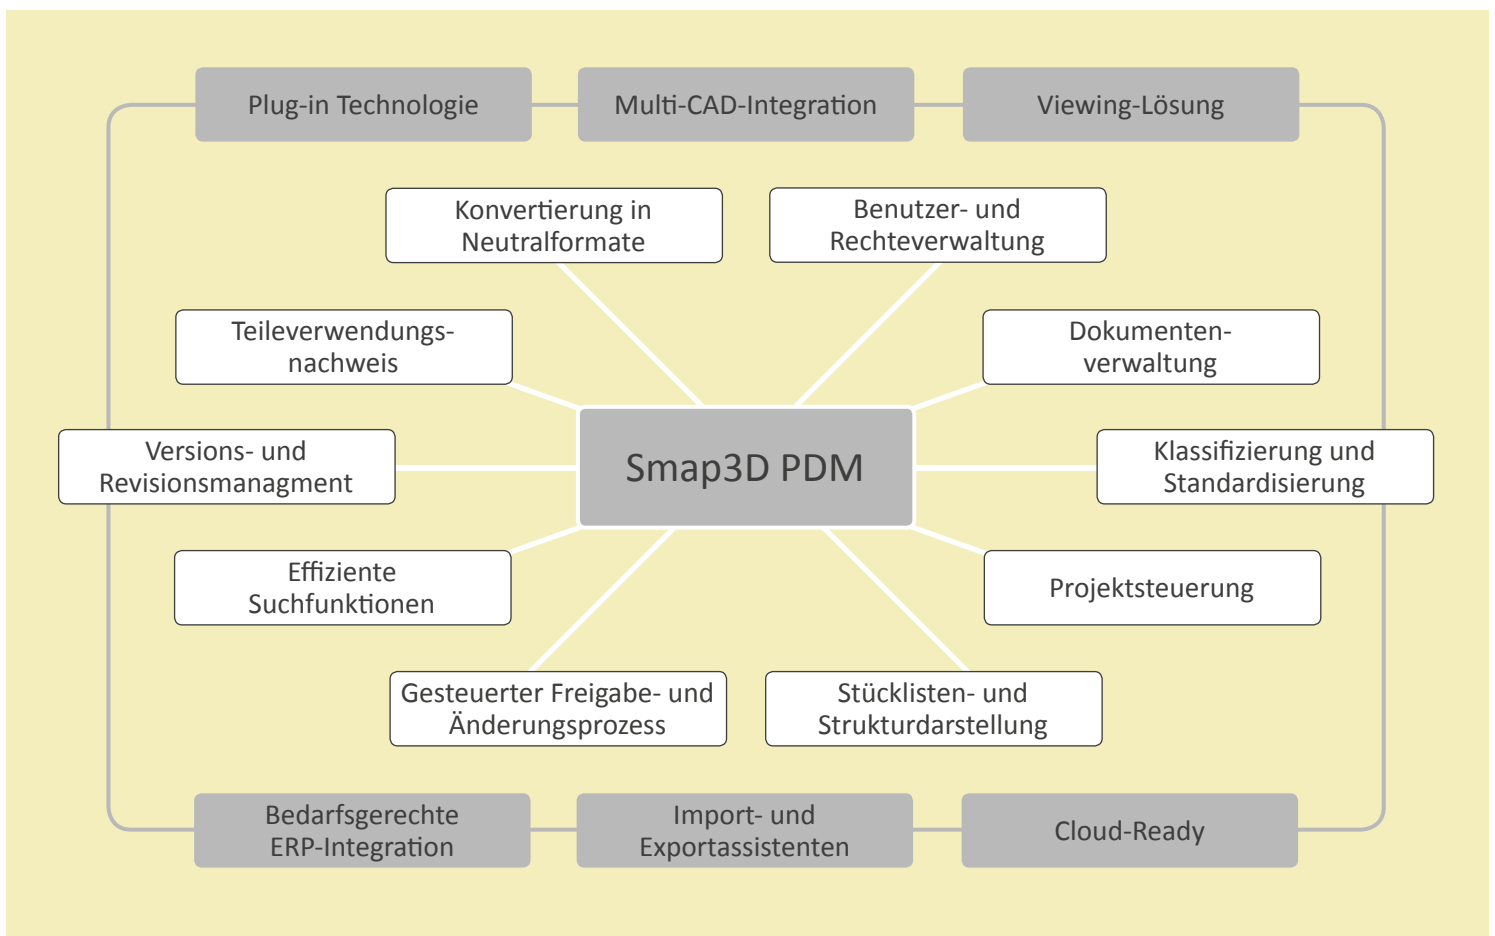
Plug-in Technologie

Multi-CAD-Integration

Viewing-Lösung

Konvertierung in Neutralformate

Benutzer- und Rechteverwaltung

Teileverwendungsnachweis

Dokumentenverwaltung

Versions- und Revisionsmanagment

Smap3D PDM

Klassifizierung und Standardisierung

Effiziente Suchfunktionen

Projektsteuerung

Gesteuerter Freigabe- und Änderungsprozess

Stücklisten- und Strukturdarstellung

Bedarfsgerechte ERP-Integration

Import- und Exportassistenten

Cloud-Ready